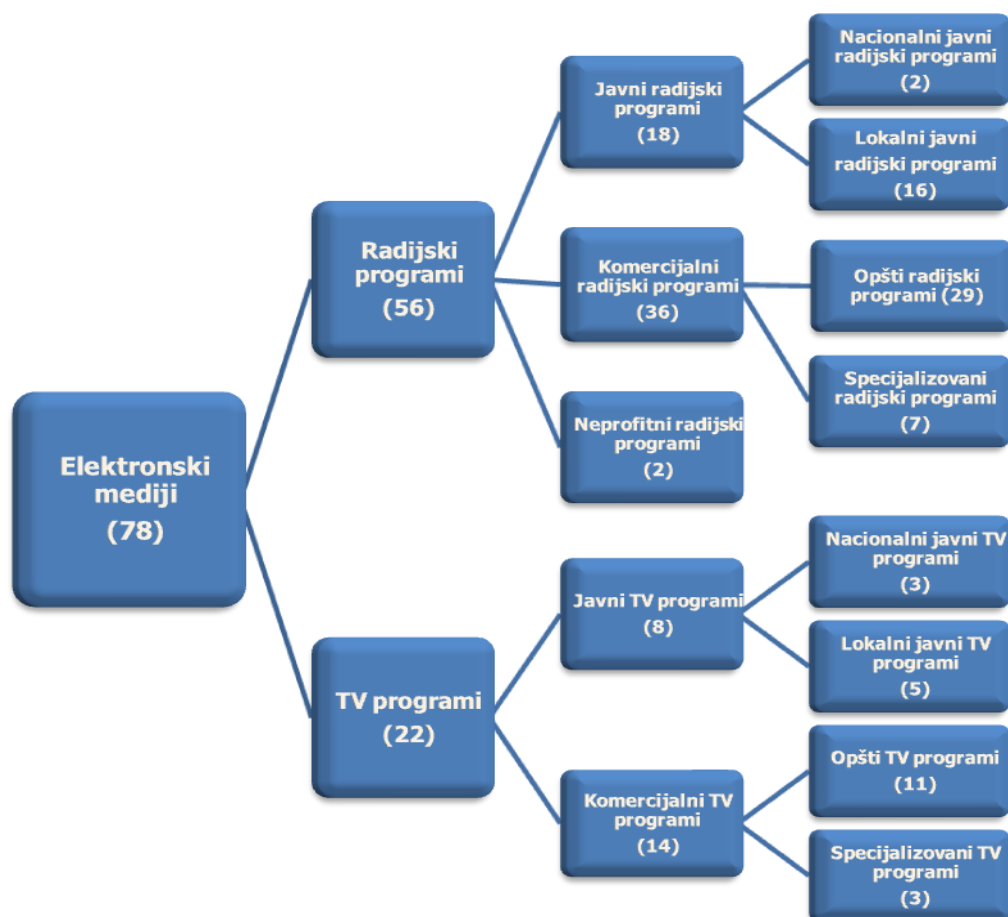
Elektronski mediji (78)

Radijski programi (56)

Javni radijski programi (18)

Nacionalni javni radijski programi (2)

Lokalni javni radijski programi (16)

Komercijalni radijski programi (36)

Opšti radijski programi (29)

Specijalizovani radijski programi (7)

Neprofitni radijski programi (2)

TV programi (22)

Javni TV programi (8)

Nacionalni javni TV programi (3)

Lokalni javni TV programi (5)

Komercijalni TV programi (14)

Opšti TV programi (11)

Specijalizovani TV programi (3)